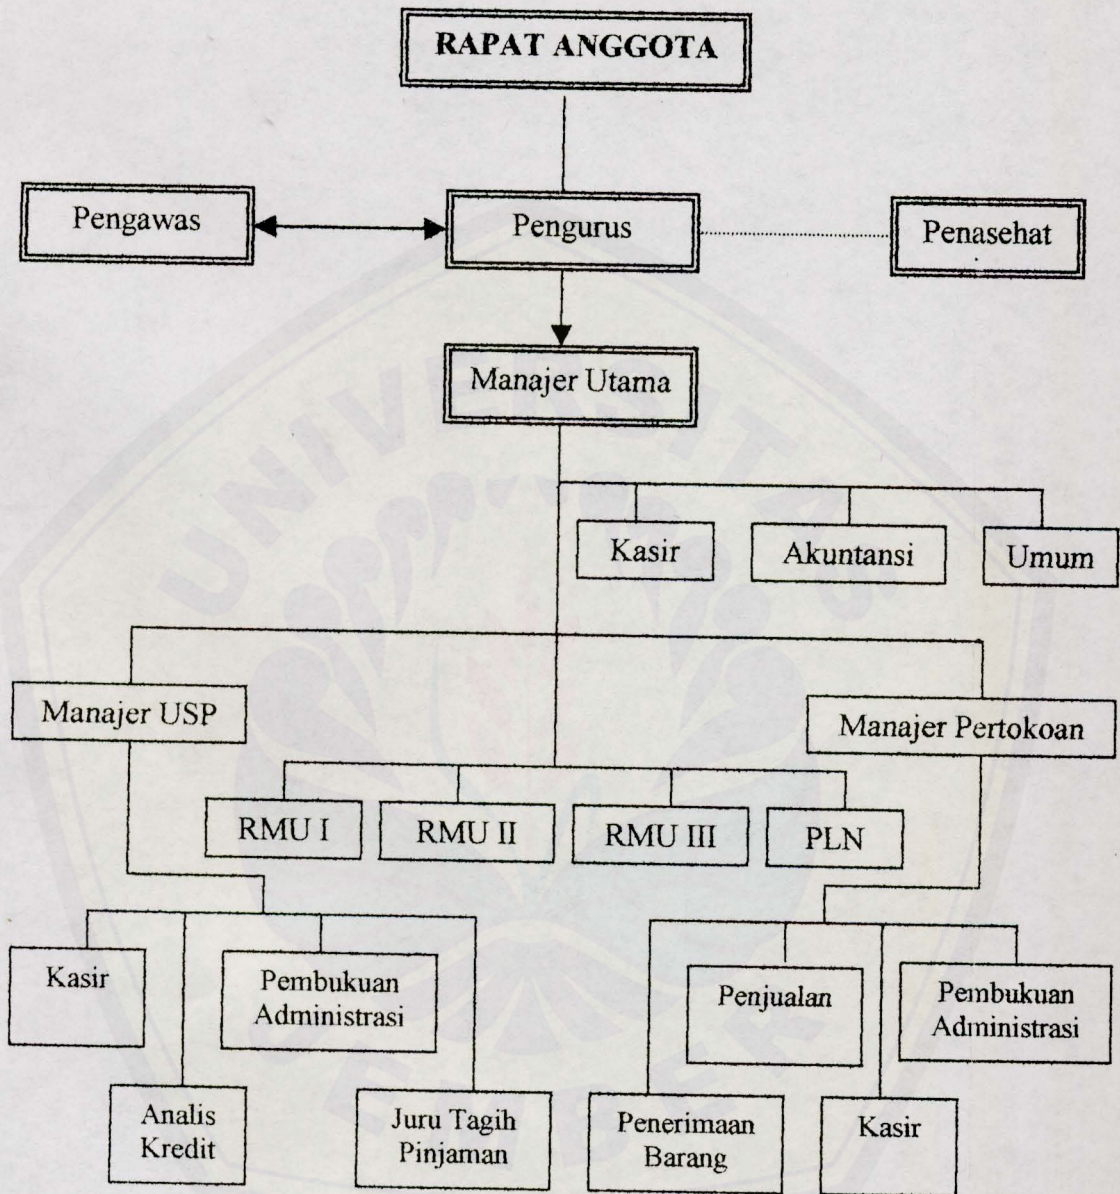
RAPAT ANGGOTA

Pengawas

Pengurus

Penasehat

Manajer Utama

Kasir

Akuntansi

Umum

Manajer USP

Manajer Pertokoan

RMU I

RMU II

RMU III

PLN

Kasir

Pembukuan Administrasi

Penjualan

Pembukuan Administrasi

Analis Kredit

Juru Tagih Pinjaman

Penerimaan Barang

Kasir